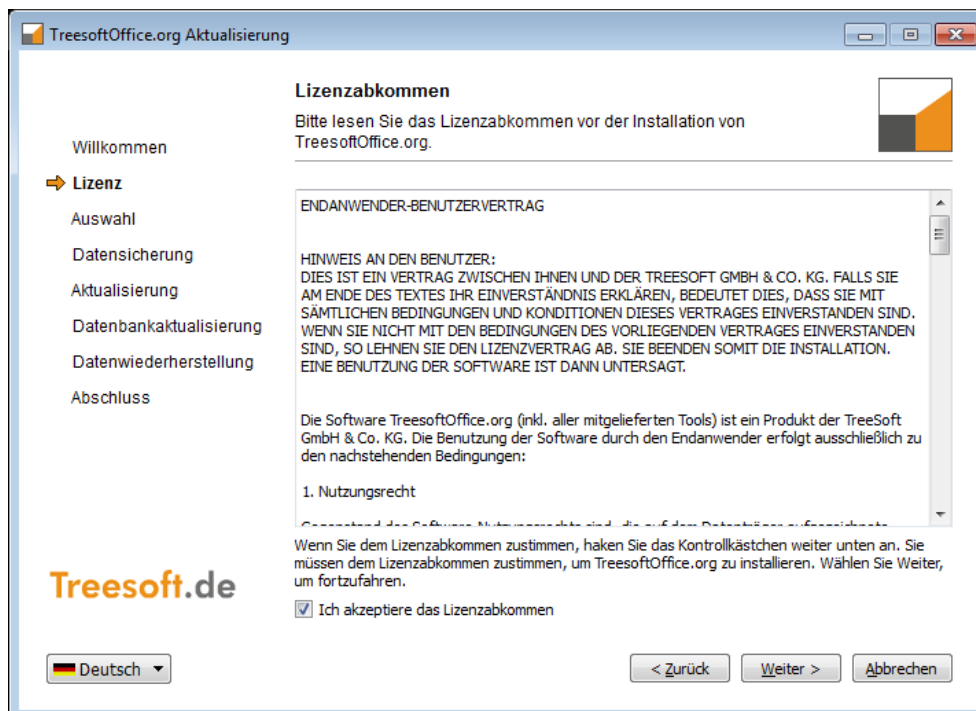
TreesoftOffice.org Aktualisierung

Lizenzabkommen

Bitte lesen Sie das Lizenzabkommen vor der Installation von TreesoftOffice.org.

Willkommen
Lizenz
Auswahl
Datensicherung
Aktualisierung
Datenbankaktualisierung
Datenwiederherstellung
Abschluss

ENDANWENDER-BENUTZERVERTRAG

HINWEIS AN DEN BENUTZER:
DIES IST EIN VERTRAG ZWISCHEN IHNEN UND DER TREESOFT GMBH & CO. KG. FALLS SIE AM ENDE DES TEXTES IHR EINVERSTÄNDNIS ERKLÄREN, BEDEUTET DIES, DASS SIE MIT SÄMTLICHEN BEDINGUNGEN UND KONDITIONEN DIESES VERTRAGES EINVERSTANDEN SIND. WENN SIE NICHT MIT DEN BEDINGUNGEN DES VORLIEGENDEN VERTRAGES EINVERSTANDEN SIND, SO LEHNEN SIE DEN LIZENZVERTRAG AB. SIE BEENDEN SOMIT DIE INSTALLATION. EINE BENUTZUNG DER SOFTWARE IST DANN UNTERSAGT.

Die Software TreesoftOffice.org (inkl. aller mitgelieferten Tools) ist ein Produkt der TreeSoft GmbH & Co. KG. Die Benutzung der Software durch den Endanwender erfolgt ausschließlich zu den nachstehenden Bedingungen:

1. Nutzungsrecht

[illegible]

Wenn Sie dem Lizenzabkommen zustimmen, haken Sie das Kontrollkästchen weiter unten an. Sie müssen dem Lizenzabkommen zustimmen, um TreesoftOffice.org zu installieren. Wählen Sie Weiter, um fortzufahren.

Ich akzeptiere das Lizenzabkommen

Treesoft.de

Deutsch

< Zurück
Weiter >
Abbrechen